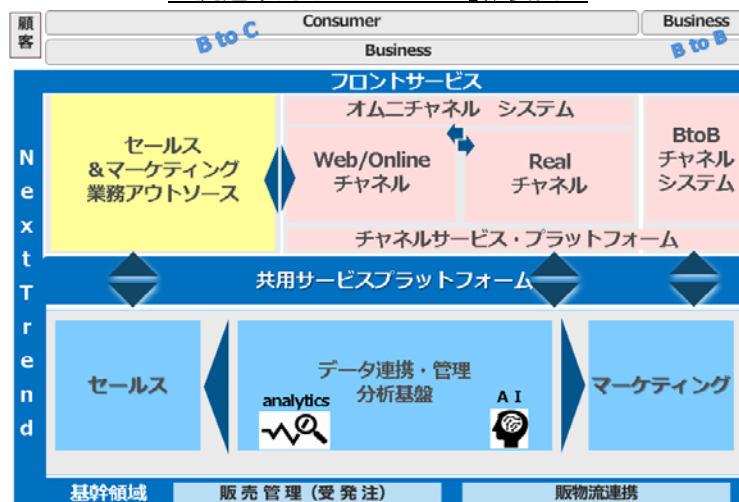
顧客

Consumer

Business

B to C

Business

B to B

フロントサービス

N e x t T r e n d

セールス &マーケティング 業務アウトソース

オムニチャネル システム

Web/Online チャネル

Real チャネル

BtoB チャネル システム

チャネルサービス・プラットフォーム

共用サービスプラットフォーム

セールス

データ連携・管理 分析基盤

analytics

A I

マーケティング

基幹領域

販売管理（受発注）

販物流連携